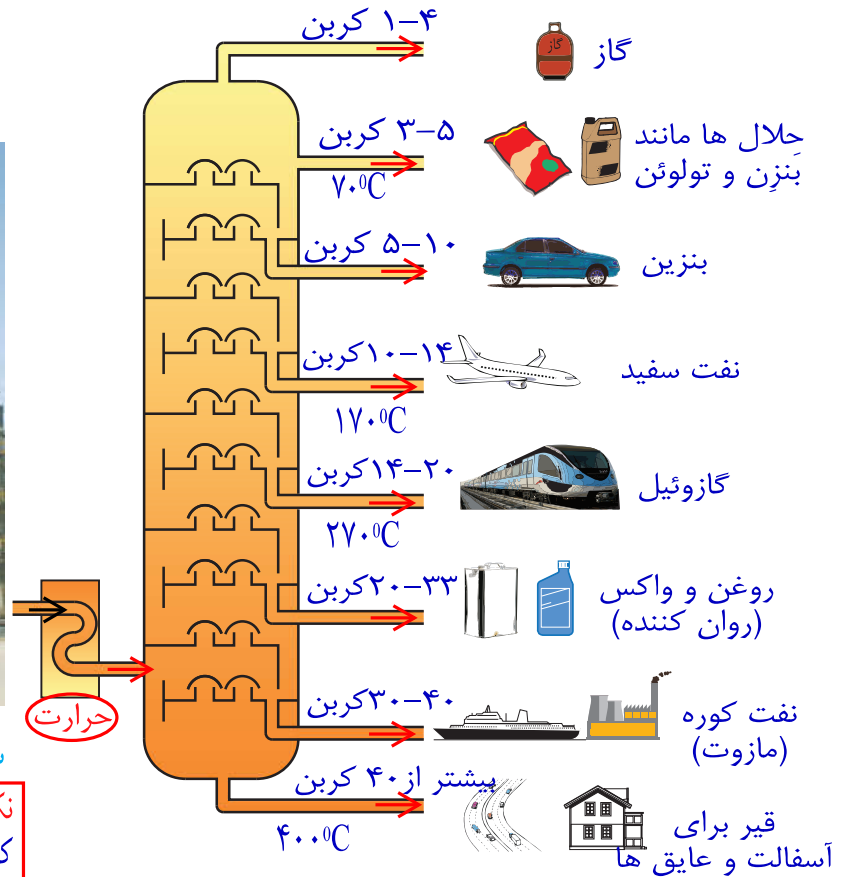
۱-۴ کربن
گاز
گاز

۳-۵ کربن
۷۰°C
حِلال ها مانند بنزِن و تولوئن

۵-۱۰ کربن
بنزین

۱۰-۱۴کربن
۱۷۰°C
نفت سفید

۱۴-۲۰کربن
۲۷۰°C
گازوئیل

۲۰-۳۳کربن
روغن و واکس (روان کننده)

۳۰-۴۰کربن
نفت کوره (مازوت)

بیشتر از ۴۰ کربن
۴۰۰°C
قیر برای آسفالت و عایق ها

حرارت